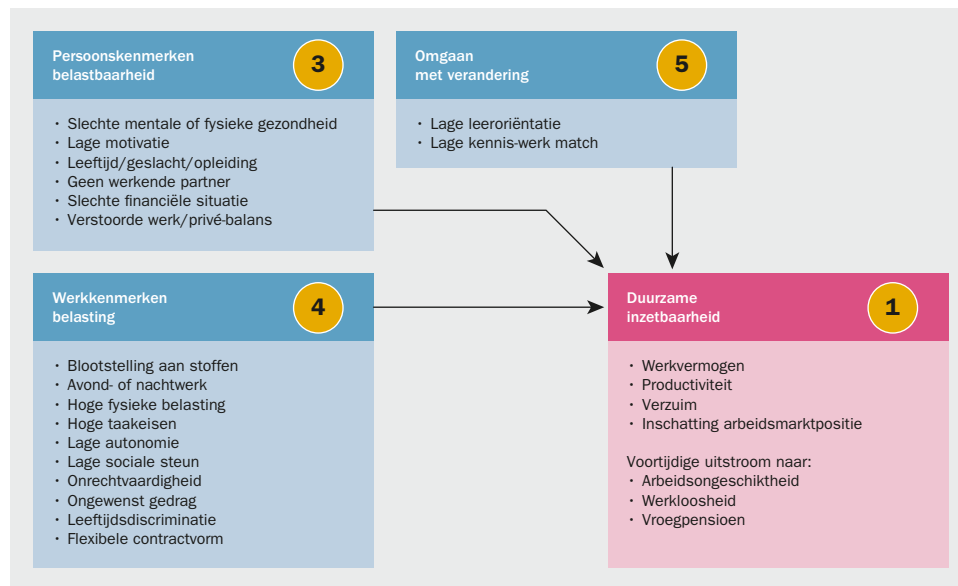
Persoonskenmerken belastbaarheid

3

- Slechte mentale of fysieke gezondheid
- Lage motivatie
- Leeftijd/geslacht/opleiding
- Geen werkende partner
- Slechte financiële situatie
- Verstoorde werk/privé-balans

Omgaan met verandering

5

- Lage leeroriëntatie
- Lage kennis-werk match

Werkkenmerken belasting

4

- Blootstelling aan stoffen
- Avond- of nachtwerk
- Hoge fysieke belasting
- Hoge taakeisen
- Lage autonomie
- Lage sociale steun
- Onrechtvaardigheid
- Ongewenst gedrag
- Leeftijdsdiscriminatie
- Flexibele contractvorm

Duurzame inzetbaarheid

1

- Werkvermogen
- Productiviteit
- Verzuim
- Inschatting arbeidsmarktpositie

Voortijdige uitstroom naar:
- Arbeidsongeschiktheid
- Werkloosheid
- Vroegpensioen